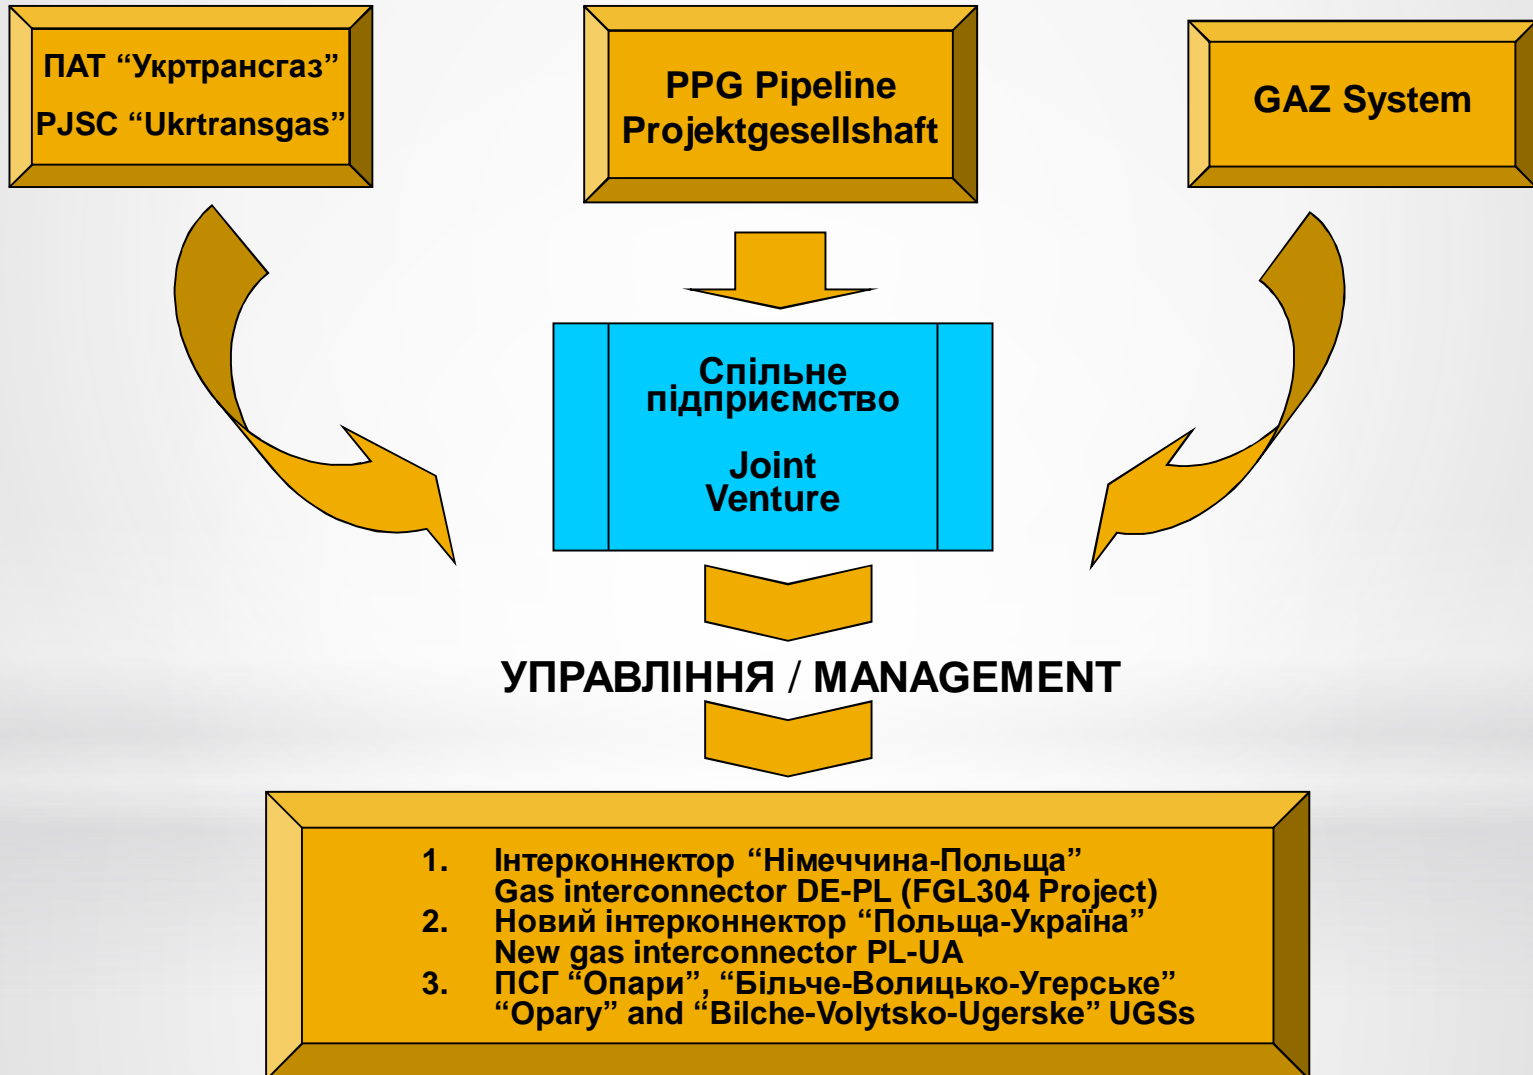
ПАТ “Укртрансгаз”
PJSC “Ukrtransgas”

PPG Pipeline Projektgesellshaft

GAZ System

Спільне підприємство

Joint Venture

УПРАВЛІННЯ / MANAGEMENT

1. Інтерконнектор “Німеччина-Польща”
Gas interconnector DE-PL (FGL304 Project)
2. Новий інтерконнектор “Польща-Україна”
New gas interconnector PL-UA
3. ПСГ “Опари”, “Більче-Волицько-Угерське”
“Opary” and “Bilche-Volytsko-Ugerske” UGSs